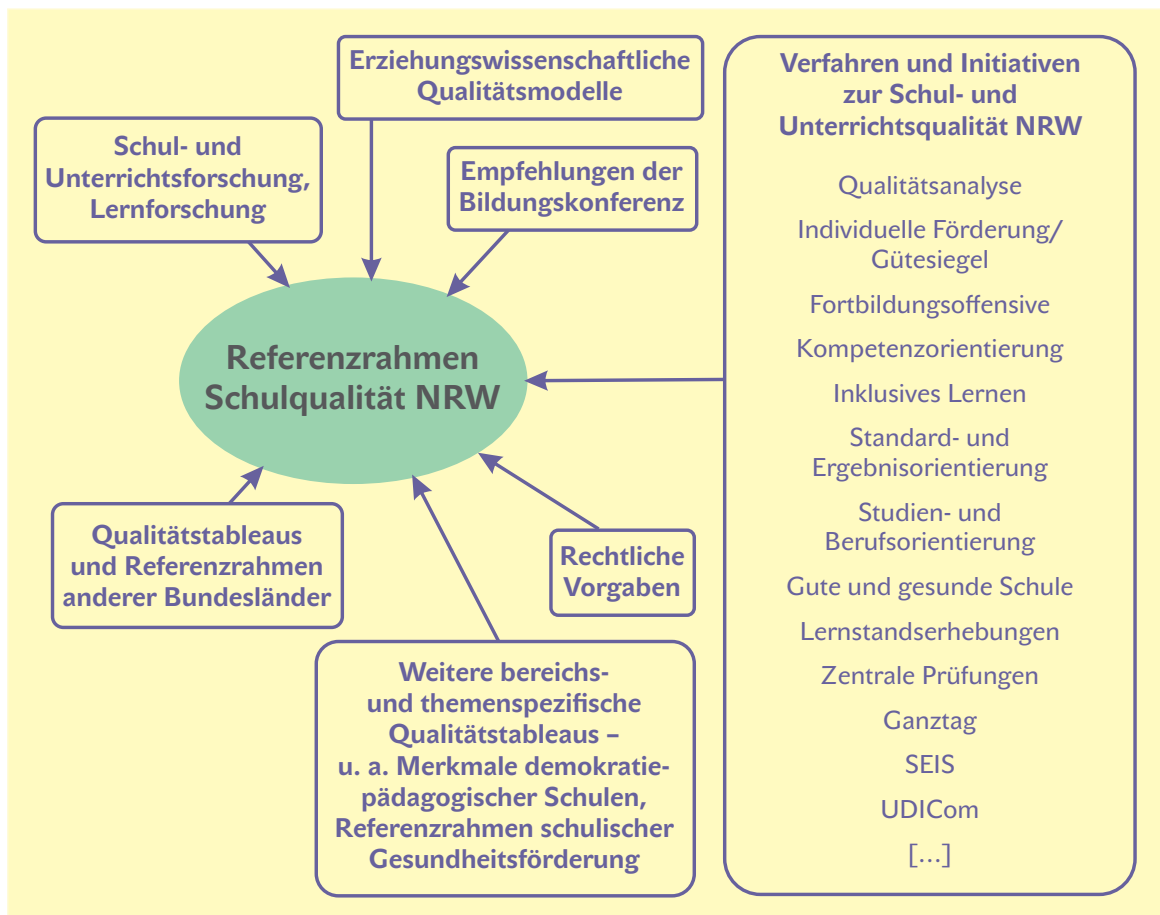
Erziehungswissenschaftliche Qualitätsmodelle

Schul- und Unterrichtsforschung, Lernforschung

Empfehlungen der Bildungskonferenz

Referenzrahmen Schulqualität NRW

Qualitätstableaus und Referenzrahmen anderer Bundesländer

Rechtliche Vorgaben

Weitere bereichs- und themenspezifische Qualitätstableaus – u. a. Merkmale demokratiepädagogischer Schulen, Referenzrahmen schulischer Gesundheitsförderung

Verfahren und Initiativen zur Schul- und Unterrichtsqualität NRW

Qualitätsanalyse

Individuelle Förderung/ Gütesiegel

Fortbildungsoffensive

Kompetenzorientierung

Inklusives Lernen

Standard- und Ergebnisorientierung

Studien- und Berufsorientierung

Gute und gesunde Schule

Lernstandserhebungen

Zentrale Prüfungen

Ganztag

SEIS

UDICom

[...]